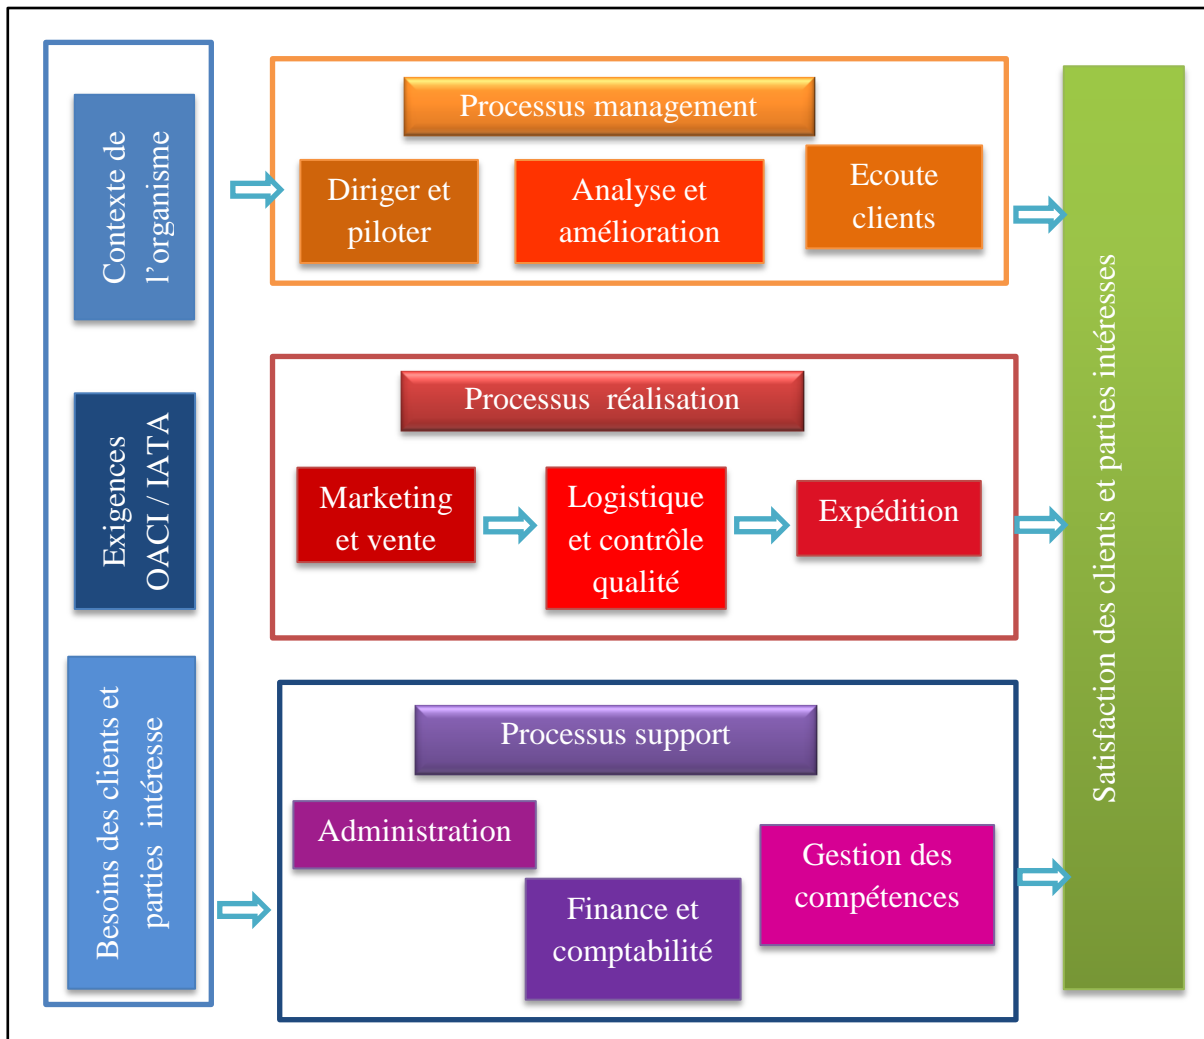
Contexte de l'organisme

Exigences OACI / IATA

Besoins des clients et parties intéresse

Processus management

Diriger et piloter

Analyse et amélioration

Ecoute clients

Processus réalisation

Marketing et vente

Logistique et contrôle qualité

Expédition

Processus support

Administration

Finance et comptabilité

Gestion des compétences

Satisfaction des clients et parties intéresses